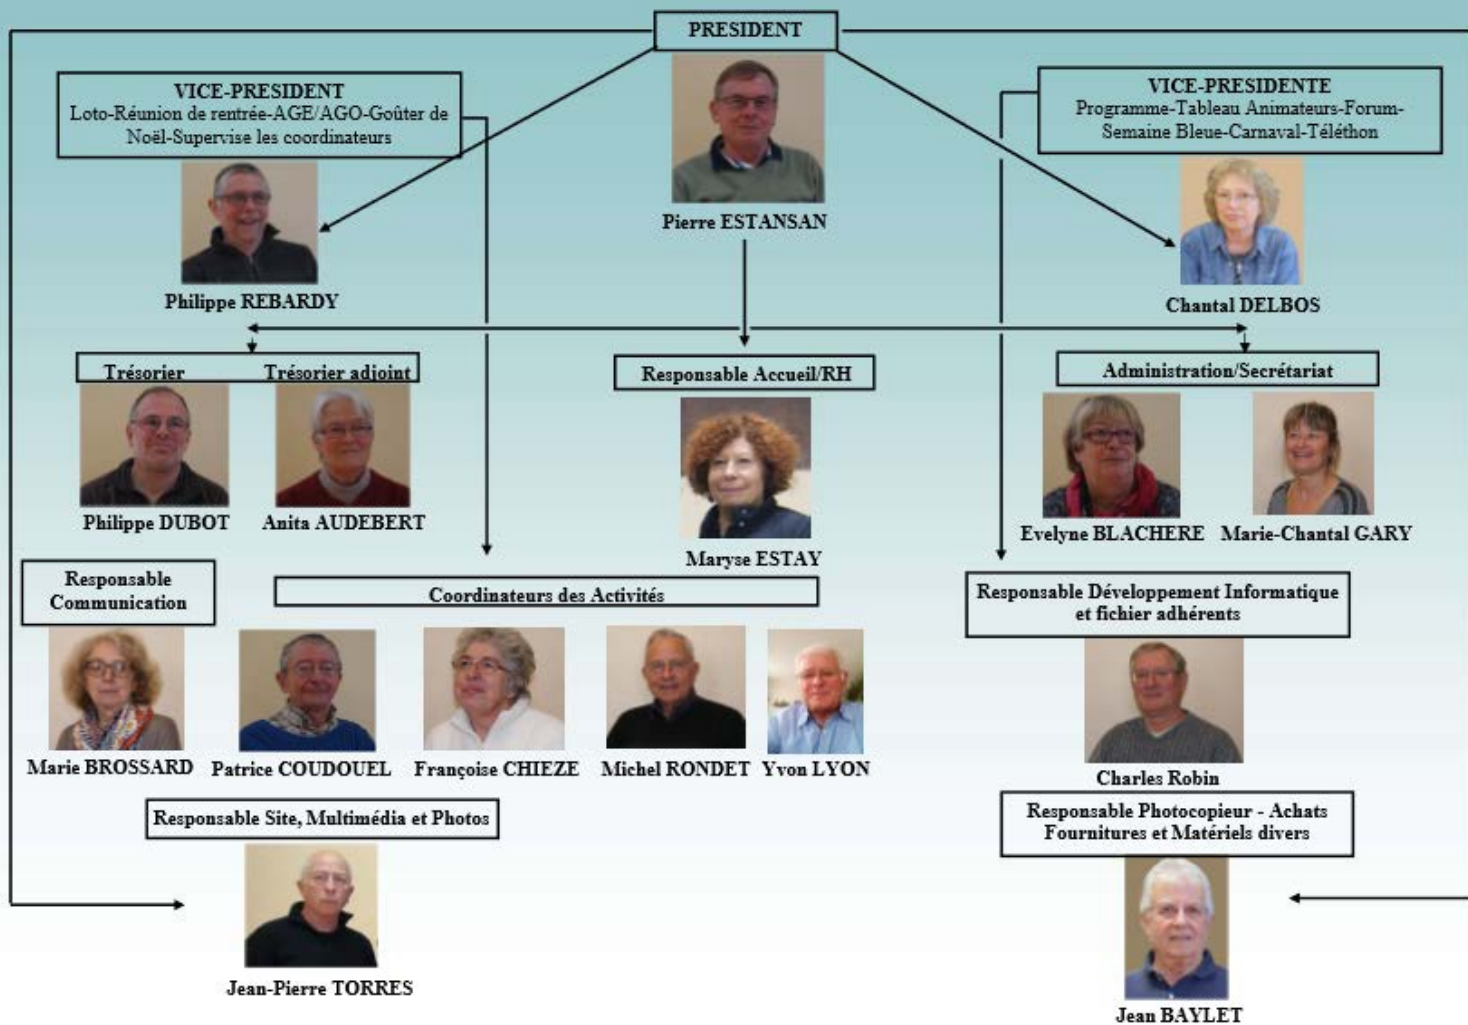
PRESIDENT

VICE-PRESIDENT
Loto-Réunion de rentrée-AGE/AGO-Goûter de Noël-Supervise les coordinateurs

Philippe REBARDY

Pierre ESTANSAN

VICE-PRESIDENTE
Programme-Tableau Animateurs-Forum-Semaine Bleue-Carnaval-Téléthon

Chantal DELBOS

Trésorier Trésorier adjoint

Philippe DUBOT Anita AUDEBERT

Responsable Accueil/RH

Maryse ESTAY

Administration/Secrétariat

Evelyne BLACHERE Marie-Chantal GARY

Responsable Communication

Marie BROSSARD

Coordinateurs des Activités

Patrice COUDOUEL Françoise CHIEZE Michel RONDET Yvon LYON

Responsable Développement Informatique et fichier adhérents

Charles Robin

Responsable Site, Multimédia et Photos

Jean-Pierre TORRES

Responsable Photocopieur - Achats Fournitures et Matériels divers

Jean BAYLET